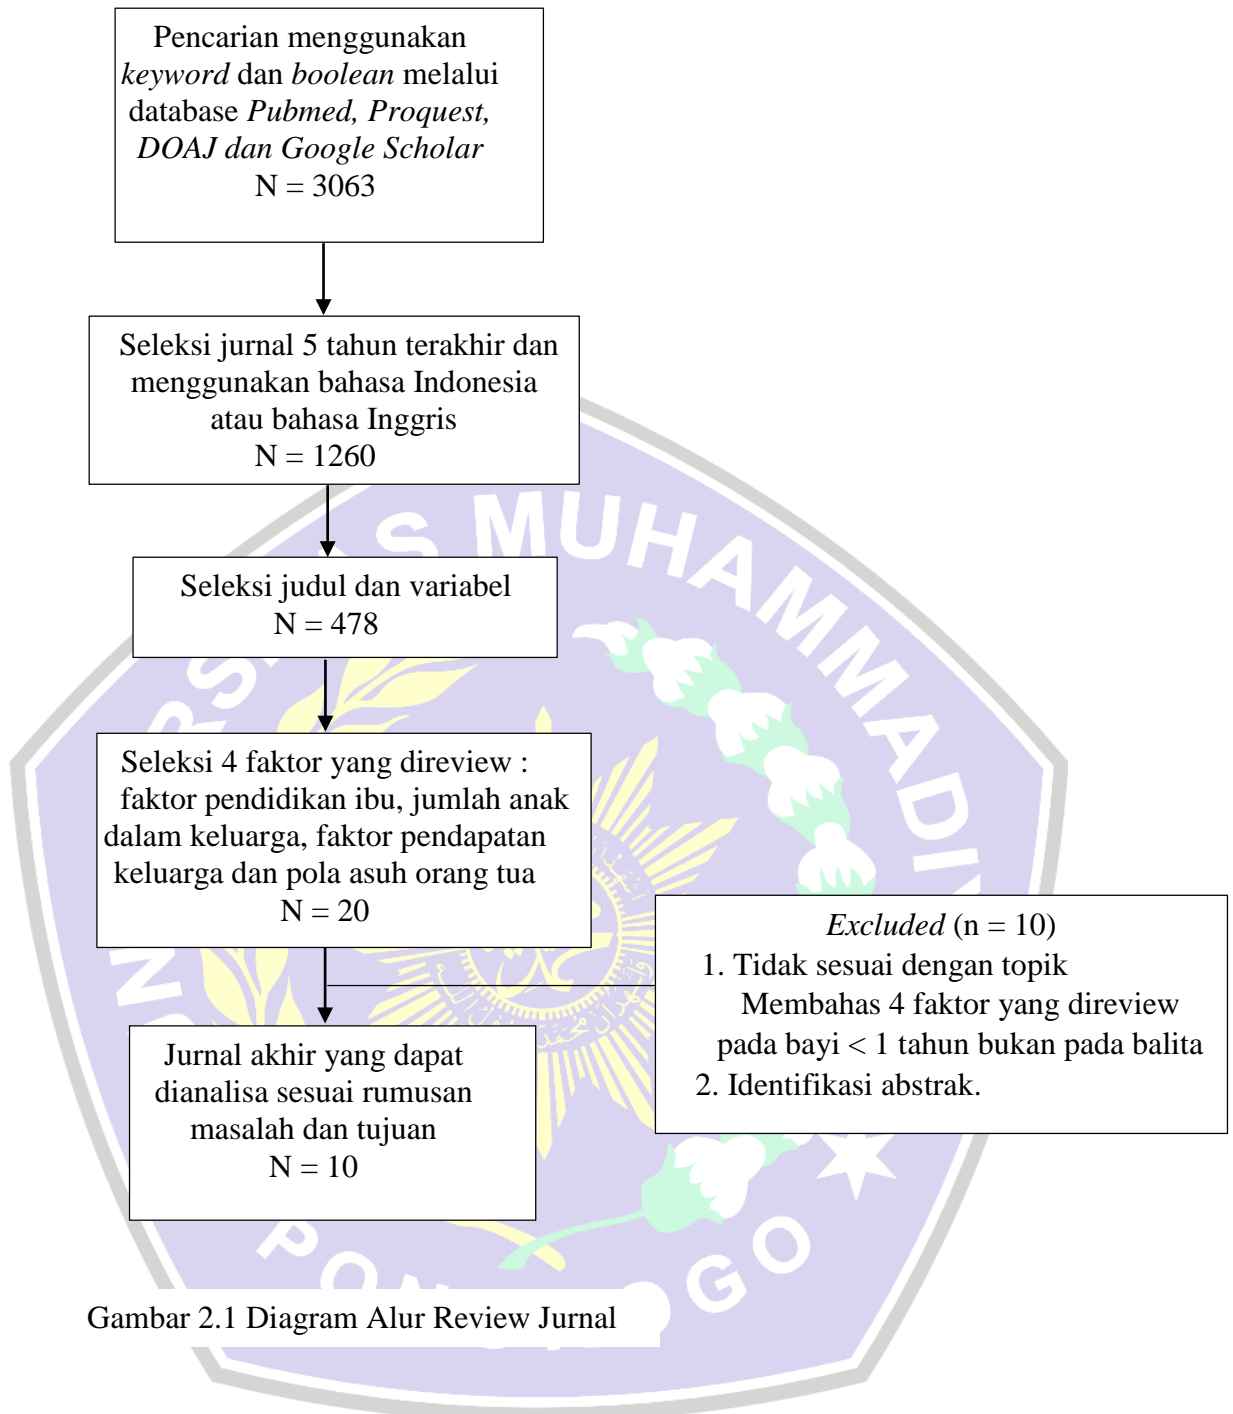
Pencarian menggunakan *keyword* dan *boolean* melalui database *Pubmed, Proquest, DOAJ dan Google Scholar*
N = 3063

Seleksi jurnal 5 tahun terakhir dan menggunakan bahasa Indonesia atau bahasa Inggris
N = 1260

Seleksi judul dan variabel
N = 478

Seleksi 4 faktor yang direview : faktor pendidikan ibu, jumlah anak dalam keluarga, faktor pendapatan keluarga dan pola asuh orang tua
N = 20

*Excluded* (n = 10)
1. Tidak sesuai dengan topik
Membahas 4 faktor yang direview pada bayi < 1 tahun bukan pada balita
2. Identifikasi abstrak.

Jurnal akhir yang dapat dianalisa sesuai rumusan masalah dan tujuan
N = 10

Gambar 2.1 Diagram Alur Review Jurnal